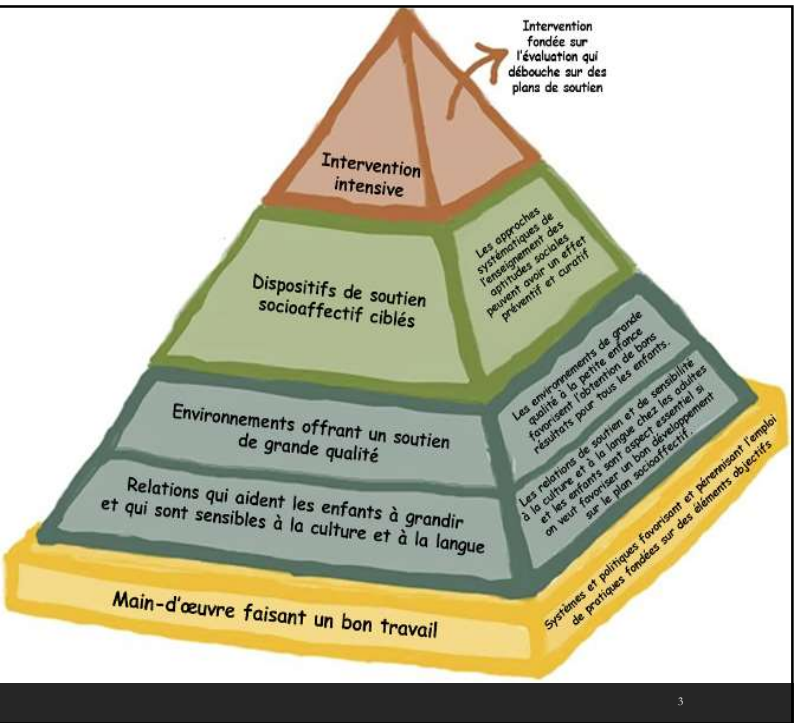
Intervention fondée sur l'évaluation qui débouche sur des plans de soutien

Intervention intensive

Dispositifs de soutien socioaffectif ciblés

Les approches systématiques de l'enseignement des aptitudes sociales peuvent avoir un effet préventif et curatif

Environnements offrant un soutien de grande qualité

Les environnements de grande qualité à la petite enfance favorisent l'obtention de bons résultats pour tous les enfants.

Relations qui aident les enfants à grandir et qui sont sensibles à la culture et à la langue

Les relations de soutien et de sensibilité à la culture et à la langue chez les adultes et les enfants sont un aspect essentiel si on veut favoriser un bon développement sur le plan socioaffectif.

Main-d'œuvre faisant un bon travail

Systèmes et politiques favorisant et pérennisant l'emploi de pratiques fondées sur des éléments objectifs

3